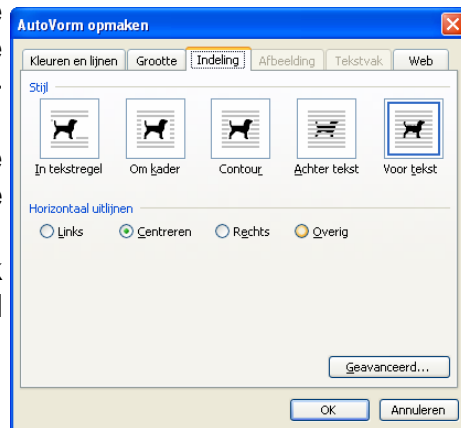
AutoVorm opmaken

Kleuren en lijnen | Grootte | Indeling | Afbeelding | Tekstvak | Web

Stijl

In tekstregel
Om kader
Contour
Achter tekst
Voor tekst

Horizontaal uitlijnen

Links
Centreren
Rechts
Overig

Geavanceerd...

OK
Annuleren